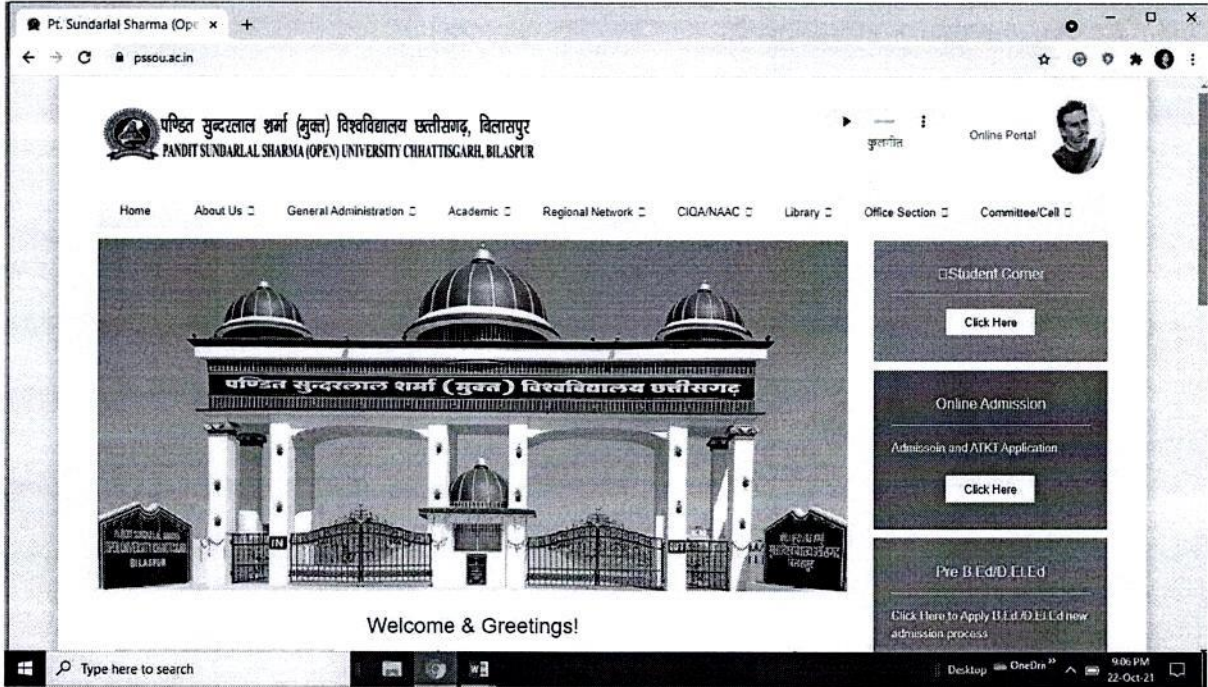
Pt. Sundarlal Sharma (Op ×
pssou.ac.in

पण्डित सुन्दरलाल शर्मा (मुक्त) विश्वविद्यालय छत्तीसगढ़, बिलासपुर
PANDIT SUNDARLAL SHARMA (OPEN) UNIVERSITY CHHATTISGARH, BILASPUR

कुलगीत
Online Portal

Home About Us General Administration Academic Regional Network CIQA/NAAC Library Office Section Committee/Cell

पण्डित सुन्दरलाल शर्मा (मुक्त) विश्वविद्यालय छत्तीसगढ़
IN
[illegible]
BILASPUR

Student Corner
Click Here

Online Admission
Admissoin and ATKT Application
Click Here

Pre B.Ed/D.El.Ed
Click Here to Apply B.Ed/D.El.Ed new admission process

Welcome & Greetings!

Type here to search
Desktop OneDrive
9:06 PM
22-Oct-21